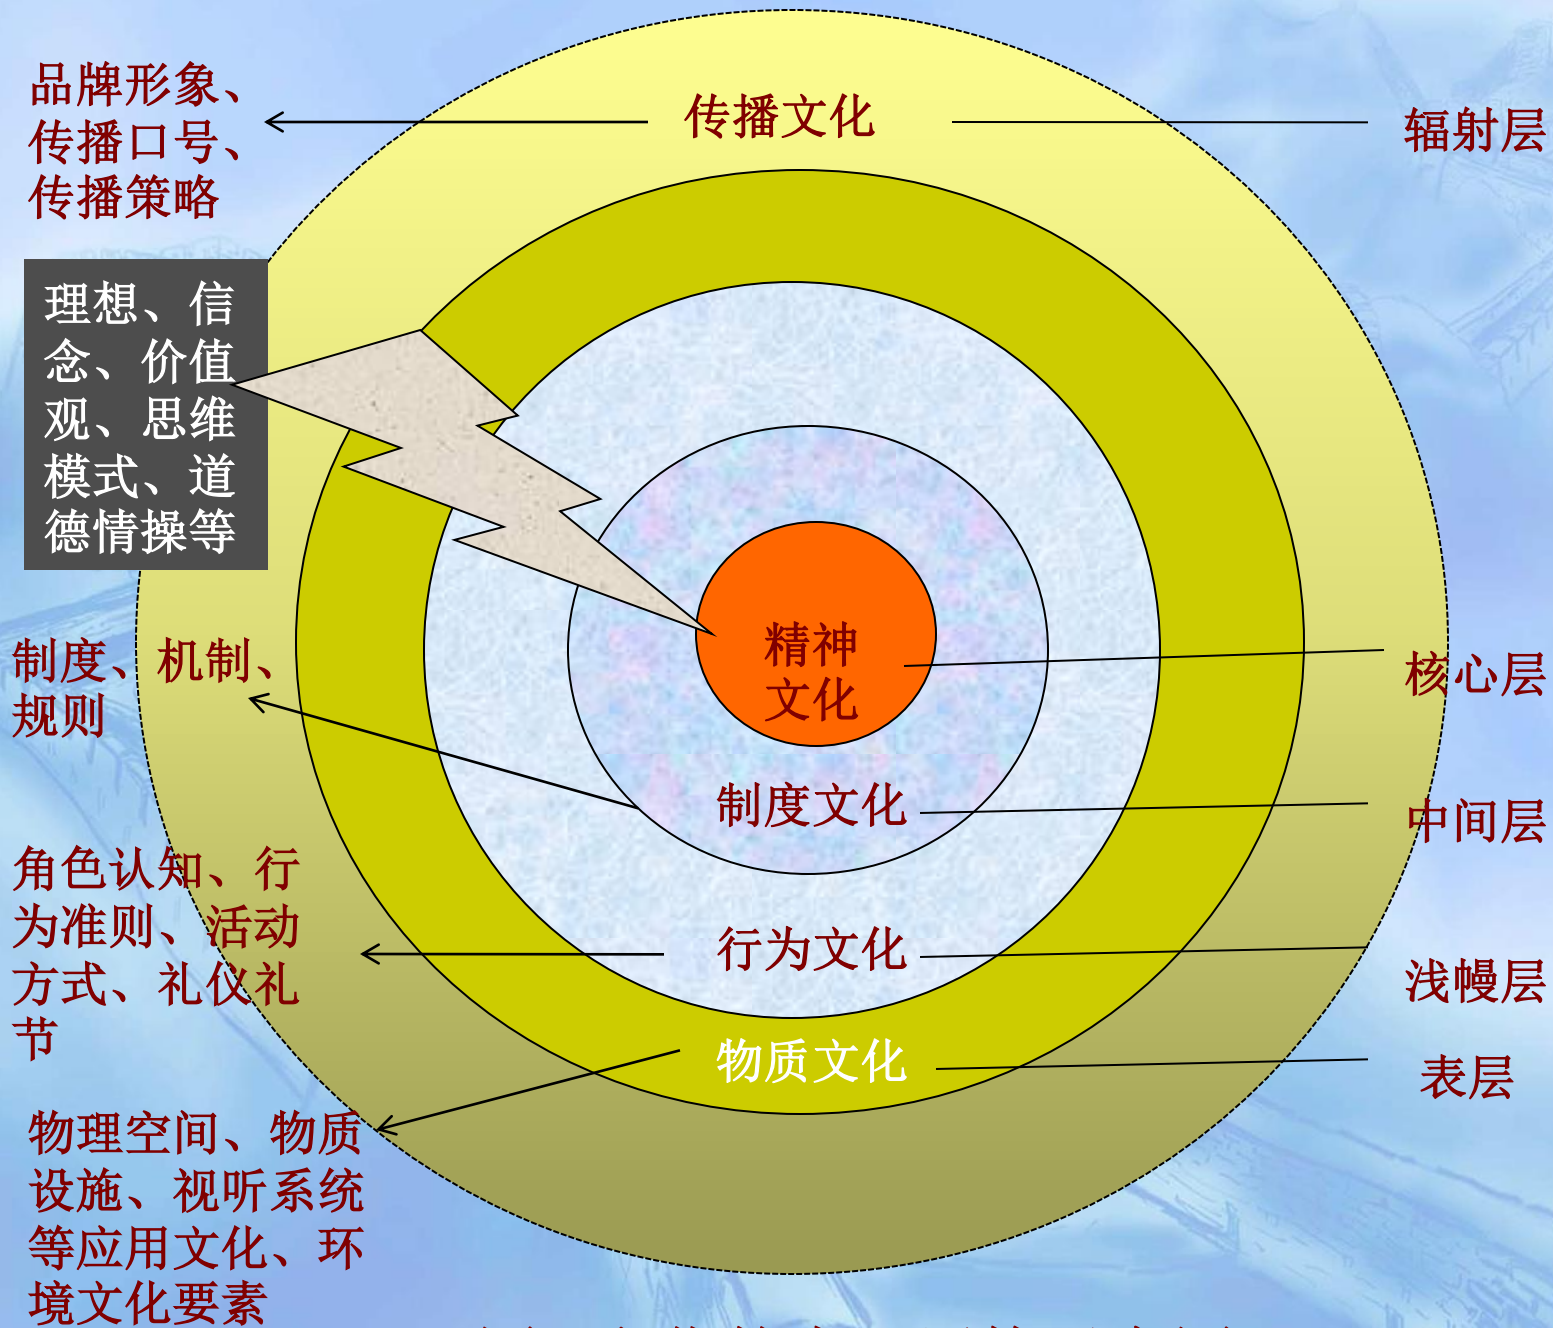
品牌形象、传播口号、传播策略

传播文化

辐射层

理想、信念、价值观、思维模式、道德情操等

制度、机制、规则

精神文化

核心层

制度文化

中间层

角色认知、行为准则、活动方式、礼仪礼节

行为文化

浅幔层

物质文化

表层

物理空间、物质设施、视听系统等应用文化、环境文化要素

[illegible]